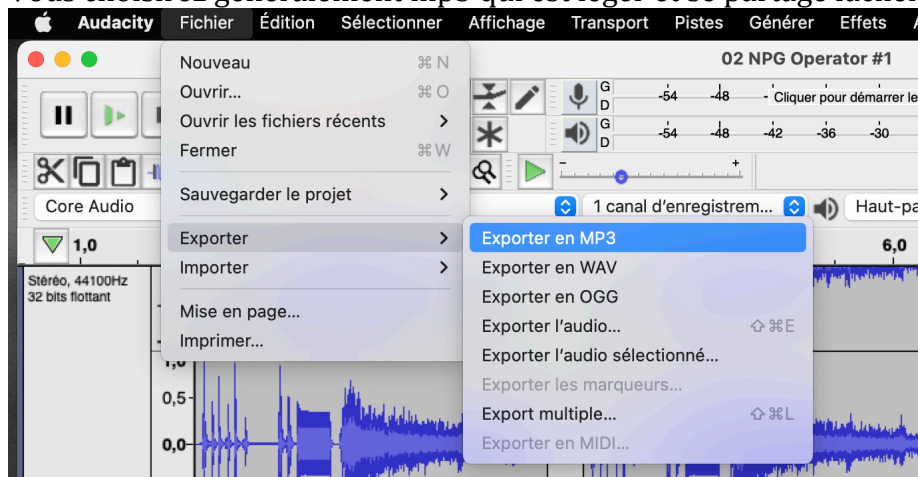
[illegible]

Audacity Fichier Édition Sélectionner Affichage Transport Pistes Générer Effets

02 NPG Operator #1

Nouveau ⌘N
Ouvrir... ⌘O
Ouvrir les fichiers récents >
Fermer ⌘W
Sauvegarder le projet >
Exporter >
Importer >
Mise en page...
Imprimer...

Exporter en MP3
Exporter en WAV
Exporter en OGG
Exporter l'audio... ⇧⌘E
Exporter l'audio sélectionné...
Exporter les marqueurs...
Export multiple... ⇧⌘L
Exporter en MIDI...

G D -54 -48 Cliquer pour démarrer le
G D -54 -48 -42 -36 -30

Core Audio
1 canal d'enregistrem...
Haut-pa

1,0
6,0
Stéréo, 44100Hz
32 bits flottant
1,0
0,5
0,0